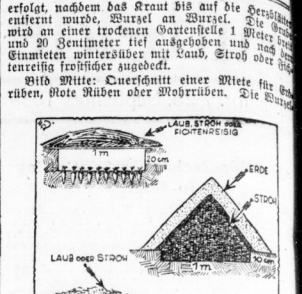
erfolgt, nachdem das Kraut bis auf die Herzblätter entfernt wurde, Wurzel an Wurzel. Die Grube wird an einer trockenen Gartenstelle 1 Meter breit und 20 Zentimeter tief ausgehoben und nach dem Einmieten wintersüber mit Laub, Stroh oder Fichtenreisig frostsicher zugedeckt.

Bild Mitte: Querschnitt einer Miete für Erdrüben, Rote Rüben oder Mohrrüben. Die Wurzel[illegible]

LAUB, STROH oder FICHTENREISIG
1m
20 cm
ERDE
STROH
1m
40 cm
LAUB oder STROH